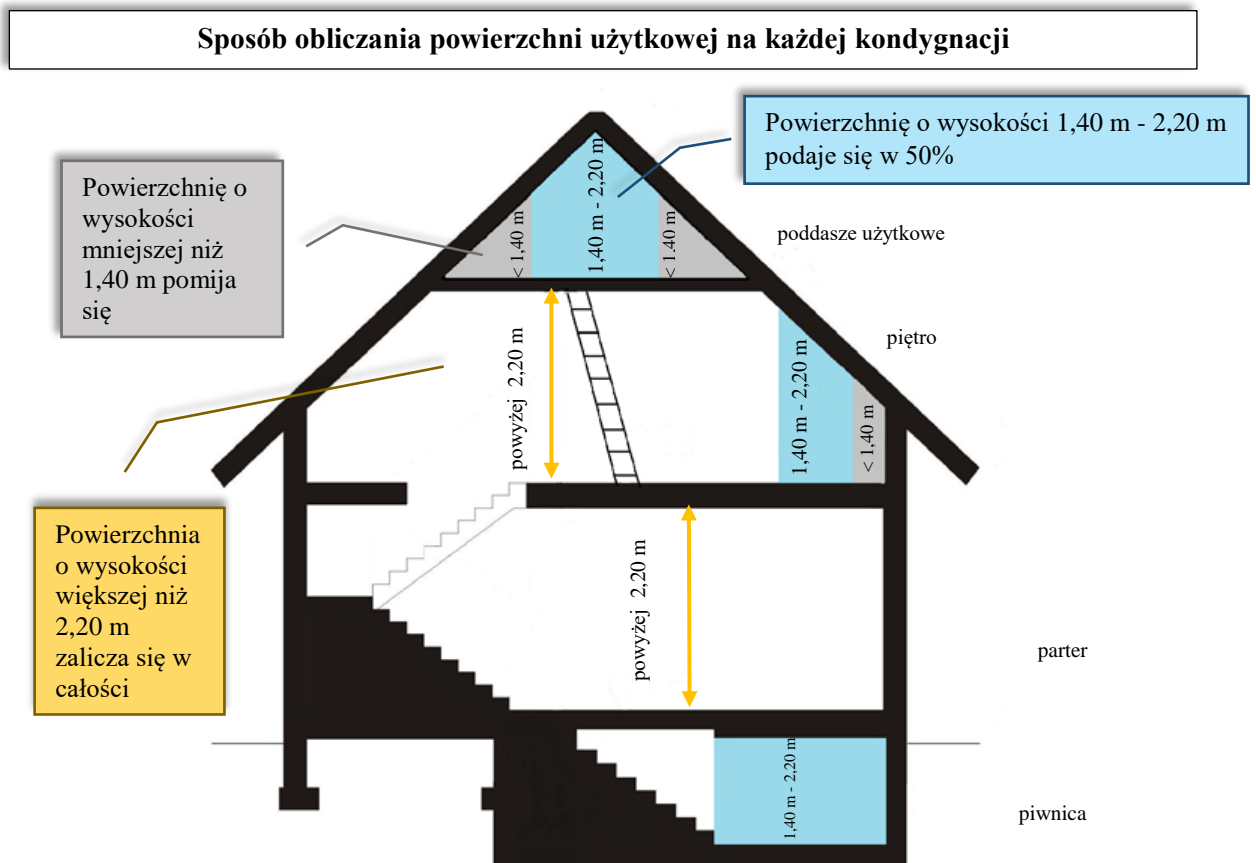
Sposób obliczania powierzchni użytkowej na każdej kondygnacji

Powierzchnię o wysokości 1,40 m - 2,20 m podaje się w 50%

Powierzchnię o wysokości mniejszej niż 1,40 m pomija się

< 1,40 m

1,40 m - 2,20 m

< 1,40 m

poddasze użytkowe

piętro

powyżej 2,20 m

1,40 m - 2,20 m

< 1,40 m

Powierzchnia o wysokości większej niż 2,20 m zalicza się w całości

powyżej 2,20 m

parter

1,40 m - 2,20 m

piwnica